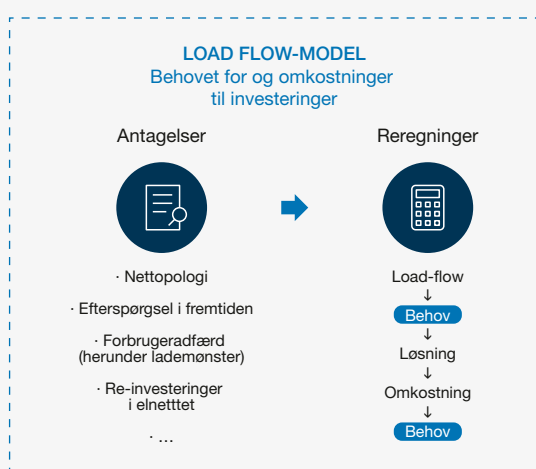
LOAD FLOW-MODEL
Behovet for og omkostninger til investeringer

Antagelser

· Nettopologi

· Efterspørgsel i fremtiden

· Forbrugeradfærd (herunder lademønster)

· Re-investeringer i elnetttet

· ...

Reregninger

Load-flow
↓
Behov
↓
Løsning
↓
Omkostning
↓
Behov